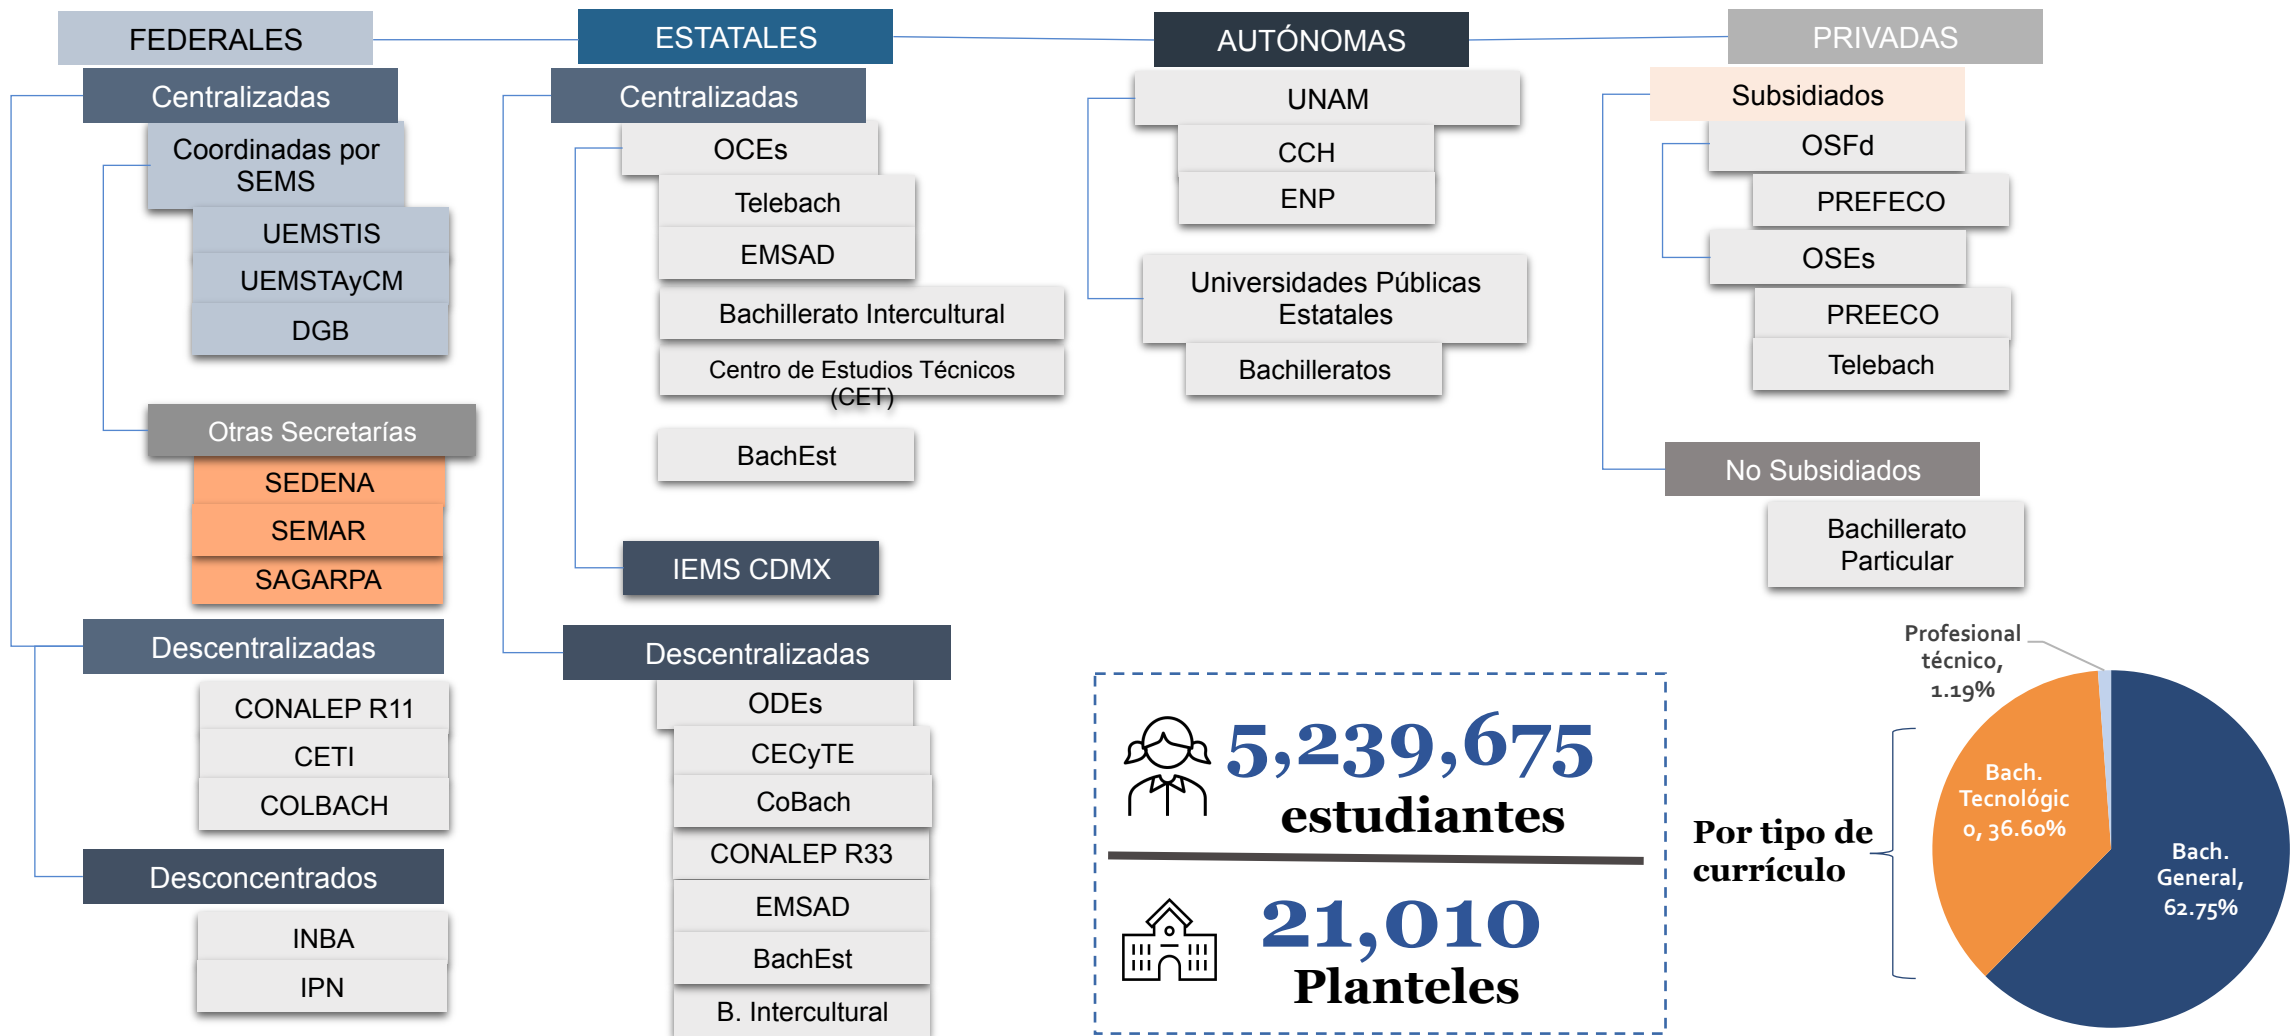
FEDERALES

Centralizadas

Coordinadas por SEMS

UEMSTIS

UEMSTAyCM

DGB

Otras Secretarías

SEDENA

SEMAR

SAGARPA

Descentralizadas

CONALEP R11

CETI

COLBACH

Desconcentrados

INBA

IPN

ESTATALES

Centralizadas

OCEs

Telebach

EMSAD

Bachillerato Intercultural

Centro de Estudios Técnicos (CET)

BachEst

IEMS CDMX

Descentralizadas

ODEs

CECyTE

CoBach

CONALEP R33

EMSAD

BachEst

B. Intercultural

AUTÓNOMAS

UNAM

CCH

ENP

Universidades Públicas Estatales

Bachilleratos

PRIVADAS

Subsidiados

OSFd

PREFECO

OSEs

PREECO

Telebach

No Subsidiados

Bachillerato Particular

5,239,675 estudiantes

21,010 Planteles

Por tipo de currículo

Profesional técnico, 1.19%

Bach. Tecnológico, 36.60%

Bach. General, 62.75%